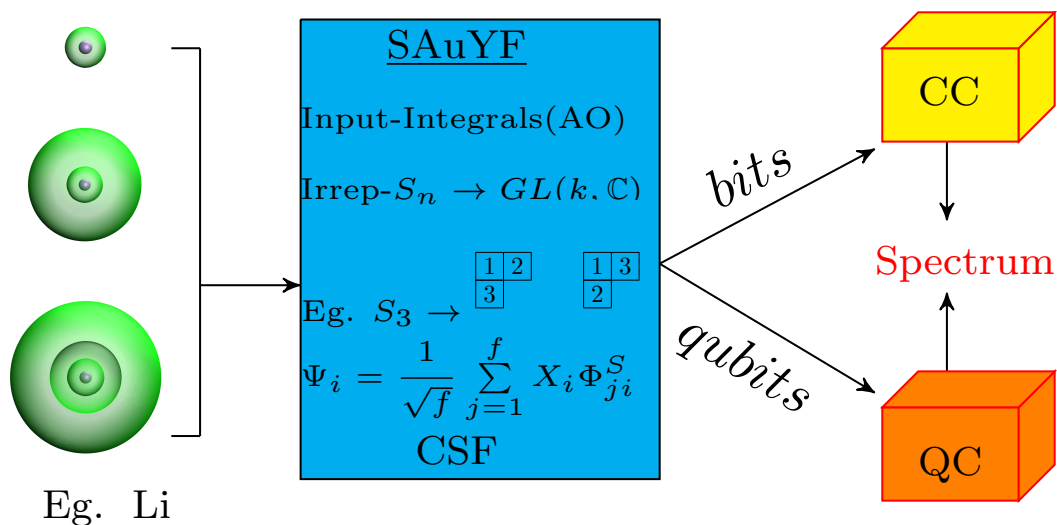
SAuYF

Input-Integrals(AO)

Irrep-$S_n \rightarrow GL(k, \mathbb{C})$

Eg. $S_3 \rightarrow$

| 1 | 2 |
|---|---|
| 3 | |

| 1 | 3 |
|---|---|
| 2 | |

$\Psi_i = \frac{1}{\sqrt{f}} \sum_{j=1}^{f} X_i \Phi_{ji}^S$

CSF

Eg. Li

$bits$

$qubits$

CC

Spectrum

QC